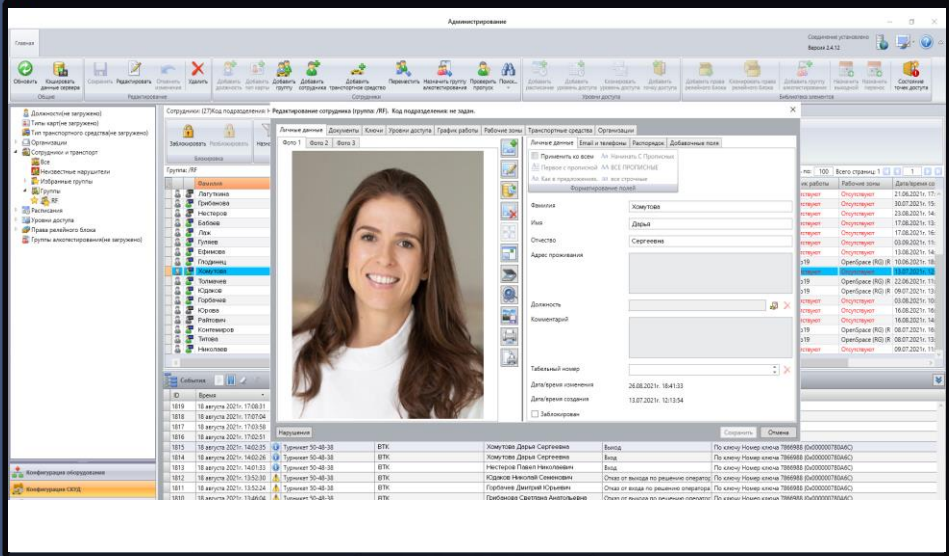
Администрирование

Главная

Соединение установлено
Версия 2.4.12

Обновить | Кэшировать данные сервера | Сохранить | Редактировать | Отменить изменения | Удалить | Добавить должность | Добавить тип карты | Добавить группу | Добавить сотрудника | Добавить транспортное средство | Переместить | Назначить группу алкотестирования | Проверить пропуск | Поиск
Общие | Редактирование | Сотрудники

Добавить расписание | Добавить уровень доступа | Копировать уровень доступа | Добавить точку доступа | Уровни доступа
Добавить права релейного блока | Копировать права релейного блока | Добавить группу алкотестирования | Назначить выходной | Назначить перенос | Состояние точек доступа
Библиотека элементов

Должности(не загружено)
Типы карт(не загружено)
Тип транспортного средства(не загружено)
Организации
Сотрудники и транспорт
Все
Неизвестные нарушители
Избранные группы
Группы
RF
Расписания
Уровни доступа
Права релейного блока
Группы алкотестирования(не загружено)

Сотрудники (27)Код подразделения: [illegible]

Заблокировать | Разблокировать
Блокировка

Группы: /RF

Фамилия
Латуткина
Грибанова
Нестеров
Бабаев
Лаж
Гуляев
Ефимова
Плодинец
Хомутова
Толмачев
Юдаков
Горбачев
Юрова
Райтович
Контемиров
Титова
Николаев

События

ID | Время
1819 | 18 августа 2021г. 17:08:31
1818 | 18 августа 2021г. 17:07:04
1817 | 18 августа 2021г. 17:03:58
1816 | 18 августа 2021г. 17:02:51
1815 | 18 августа 2021г. 14:02:05 | Турникет 50-48-38 | ВТК | Хомутова Дарья Сергеевна | Выход | По ключу Номер ключа 7866988 (0x00000780A6C)
1814 | 18 августа 2021г. 14:02:26 | Турникет 50-48-38 | ВТК | Хомутова Дарья Сергеевна | Вход | По ключу Номер ключа 7866988 (0x00000780A6C)
1813 | 18 августа 2021г. 14:01:33 | Турникет 50-48-38 | ВТК | Нестеров Павел Николаевич | Вход | По ключу Номер ключа 7866988 (0x00000780A6C)
1812 | 18 августа 2021г. 13:52:30 | Турникет 50-48-38 | ВТК | Юдаков Николай Семенович | Отказ от выхода по решению оператор | По ключу Номер ключа 7866988 (0x00000780A6C)
1811 | 18 августа 2021г. 13:52:24 | Турникет 50-48-38 | ВТК | Горбачев Дмитрий Юрьевич | Отказ от входа по решению оператор | По ключу Номер ключа 7866988 (0x00000780A6C)
1810 | 18 августа 2021г. 13:46:04 | Турникет 50-48-38 | ВТК | Грибанова Светлана Анатольевна | Отказ от выхода по решению оператор | По ключу Номер ключа 7866988 (0x00000780A6C)

Конфигурация оборудования
Конфигурация СКУД

Редактирование сотрудника (группа: /RF). Код подразделения: не задан.

Личные данные | Документы | Ключи | Уровни доступа | График работы | Рабочие зоны | Транспортные средства | Организации
Фото 1 | Фото 2 | Фото 3

Личные данные | Email и телефоны | Распорядок | Добавочные поля
Применить ко всем | Аа Начинать С Прописных
Первое с прописной | АА ВСЕ ПРОПИСНЫЕ
Как в предложении. | аа все строчные
Форматирование полей

Фамилия | Хомутова
Имя | Дарья
Отчество | Сергеевна
Адрес проживания
Должность
Комментарий
Табельный номер
Дата/время изменения | 26.08.2021г. 18:41:33
Дата/время создания | 13.07.2021г. 12:13:54
Заблокирован

Нарушения
Сохранить | Отмена

Всего страниц: 1 | 100 | 1
Режим работы | Рабочие зоны | Дата/время со
Отсутствует | Отсутствует | 21.06.2021г.
Отсутствует | Отсутствует | 30.07.2021г.
Отсутствует | Отсутствует | 23.08.2021г.
Отсутствует | Отсутствует | 17.08.2021г.
Отсутствует | Отсутствует | 17.08.2021г.
Отсутствует | Отсутствует | 03.09.2021г.
Отсутствует | Отсутствует | 13.08.2021г.
s19 | OpenSpace (RG) (R | 10.06.2021г.
Отсутствует | Отсутствует | 13.07.2021г.
s19 | OpenSpace (RG) (R | 22.06.2021г.
s19 | OpenSpace (RG) (R | 09.07.2021г.
Отсутствует | Отсутствует | 03.08.2021г.
s19 | OpenSpace (RG) (R | 16.08.2021г.
Отсутствует | Отсутствует | 16.08.2021г.
s19 | OpenSpace (RG) (R | 08.07.2021г.
s19 | OpenSpace (RG) (R | 08.07.2021г.
s19 | OpenSpace (RG) (R | 09.07.2021г.